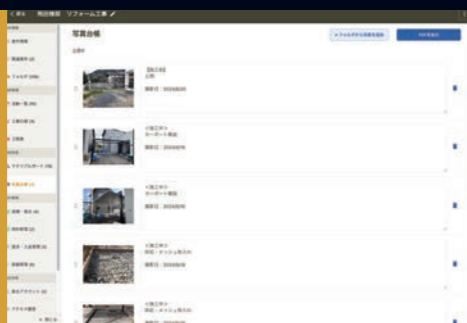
< 戻る　佐田 様邸　リフォーム工事 ✎

写真台帳

全景①

【施工前】
全景
撮影日：2024/8/25

＜施工中＞
カーポート撤去
撮影日：2024/9/6

＜施工中＞
カーポート撤去
撮影日：2024/9/6

＜施工中＞
床堀・メッシュ敷き込み
撮影日：2024/9/6

＜施工中＞
床堀・メッシュ敷き込み

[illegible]

PDF作成

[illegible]